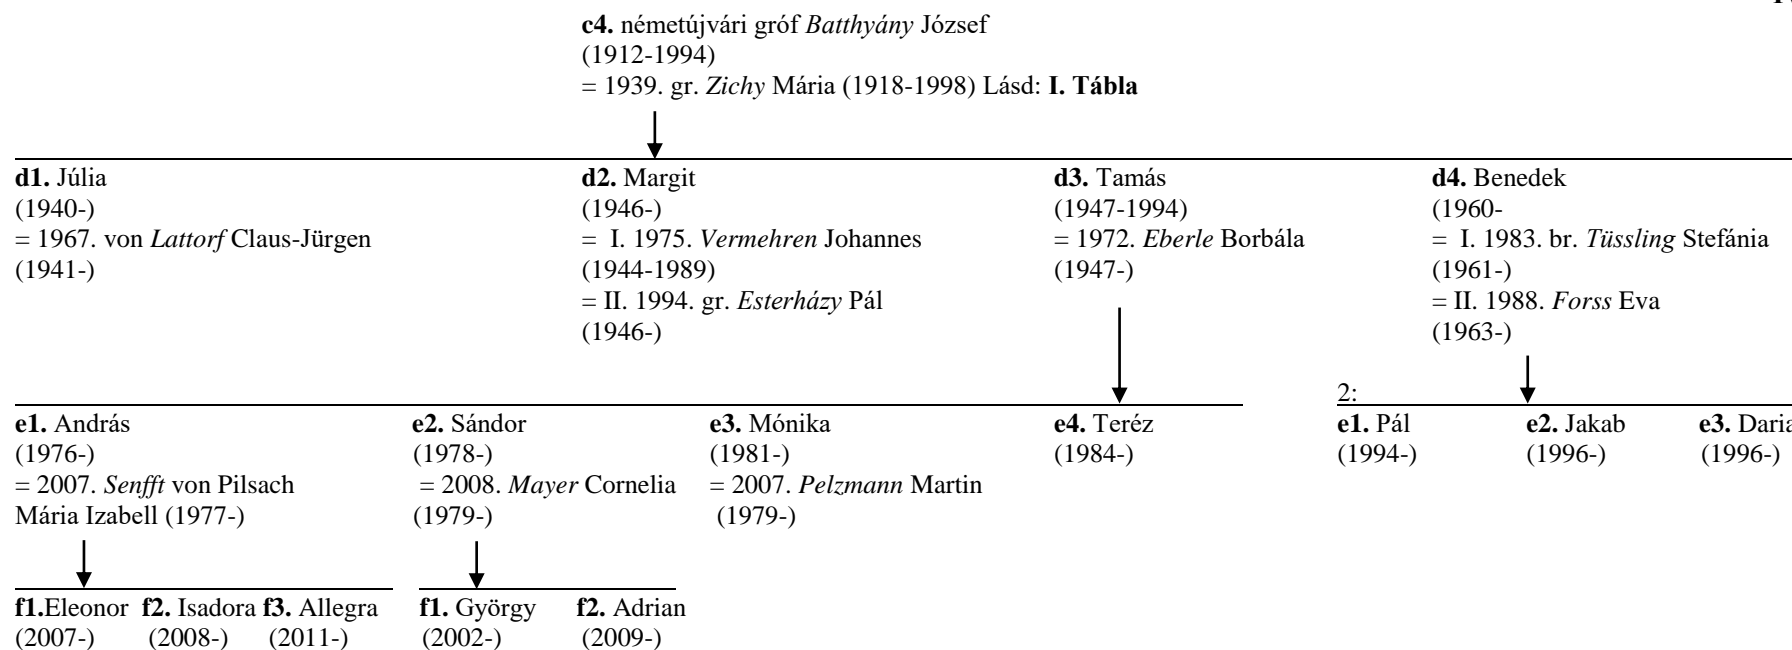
**c4.** németújvári gróf *Batthyány* József
(1912-1994)
= 1939. gr. *Zichy* Mária (1918-1998) Lásd: **I. Tábla**

**d1.** Júlia
(1940-)
= 1967. von *Lattorf* Claus-Jürgen
(1941-)

**d2.** Margit
(1946-)
= I. 1975. *Vermehren* Johannes
(1944-1989)
= II. 1994. gr. *Esterházy* Pál
(1946-)

**d3.** Tamás
(1947-1994)
= 1972. *Eberle* Borbála
(1947-)

**d4.** Benedek
(1960-
= I. 1983. br. *Tüssling* Stefánia
(1961-)
= II. 1988. *Forss* Eva
(1963-)

**e1.** András
(1976-)
= 2007. *Senfft* von Pilsach
Mária Izabell (1977-)

**e2.** Sándor
(1978-)
= 2008. *Mayer* Cornelia
(1979-)

**e3.** Mónika
(1981-)
= 2007. *Pelzmann* Martin
(1979-)

**e4.** Teréz
(1984-)

2:

**e1.** Pál
(1994-)

**e2.** Jakab
(1996-)

**e3.** Dari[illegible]
(1996-)

**f1.**Eleonor
(2007-)

**f2.** Isadora
(2008-)

**f3.** Allegra
(2011-)

**f1.** György
(2002-)

**f2.** Adrian
(2009-)